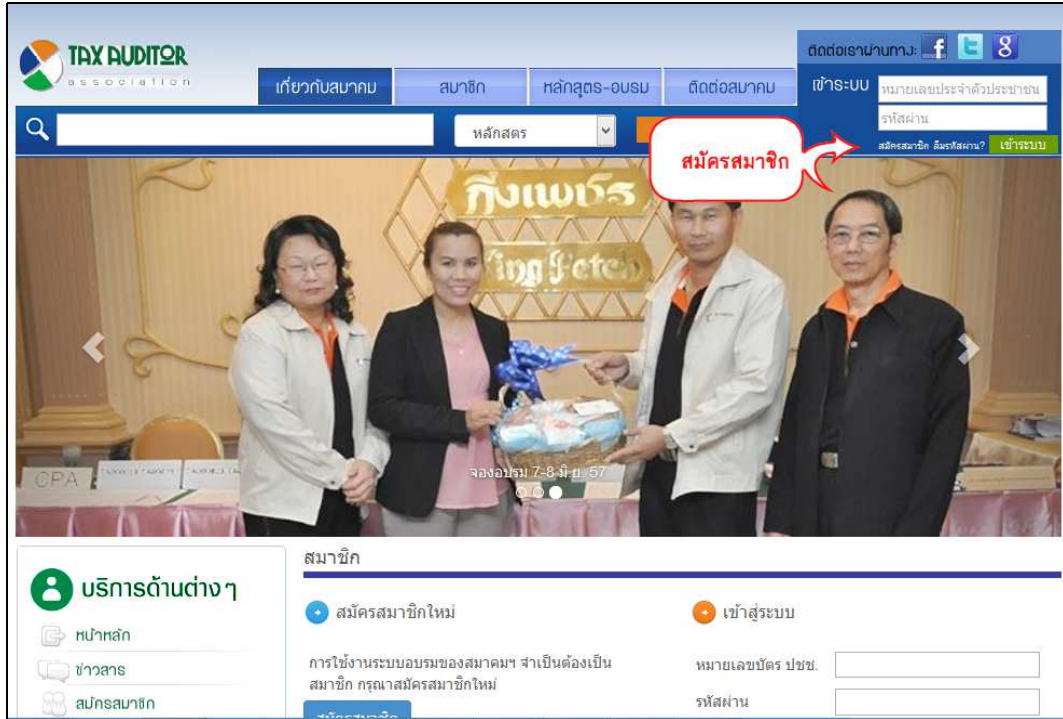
TAX AUDITOR
association

เกี่ยวกับสมาคม
สมาชิก
หลักสูตร-อบรม
ติดต่อสมาคม

ติดต่อเราผ่านทาง:

เข้าระบบ
หมายเลขประจำตัวประชาชน
รหัสผ่าน
สมัครสมาชิก ลืมรหัสผ่าน?
เข้าระบบ

หลักสูตร

สมัครสมาชิก

กิ่งเพชร
King Petch

CPA

จองอบรม 7-8 มิ.ย. 57

บริการด้านต่างๆ
หน้าหลัก
ข่าวสาร
สมัครสมาชิก

สมาชิก

สมัครสมาชิกใหม่

การใช้งานระบบอบรมของสมาคมฯ จำเป็นต้องเป็นสมาชิก กรุณาสมัครสมาชิกใหม่

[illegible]

เข้าสู่ระบบ

หมายเลขบัตร ปชช.

รหัสผ่าน